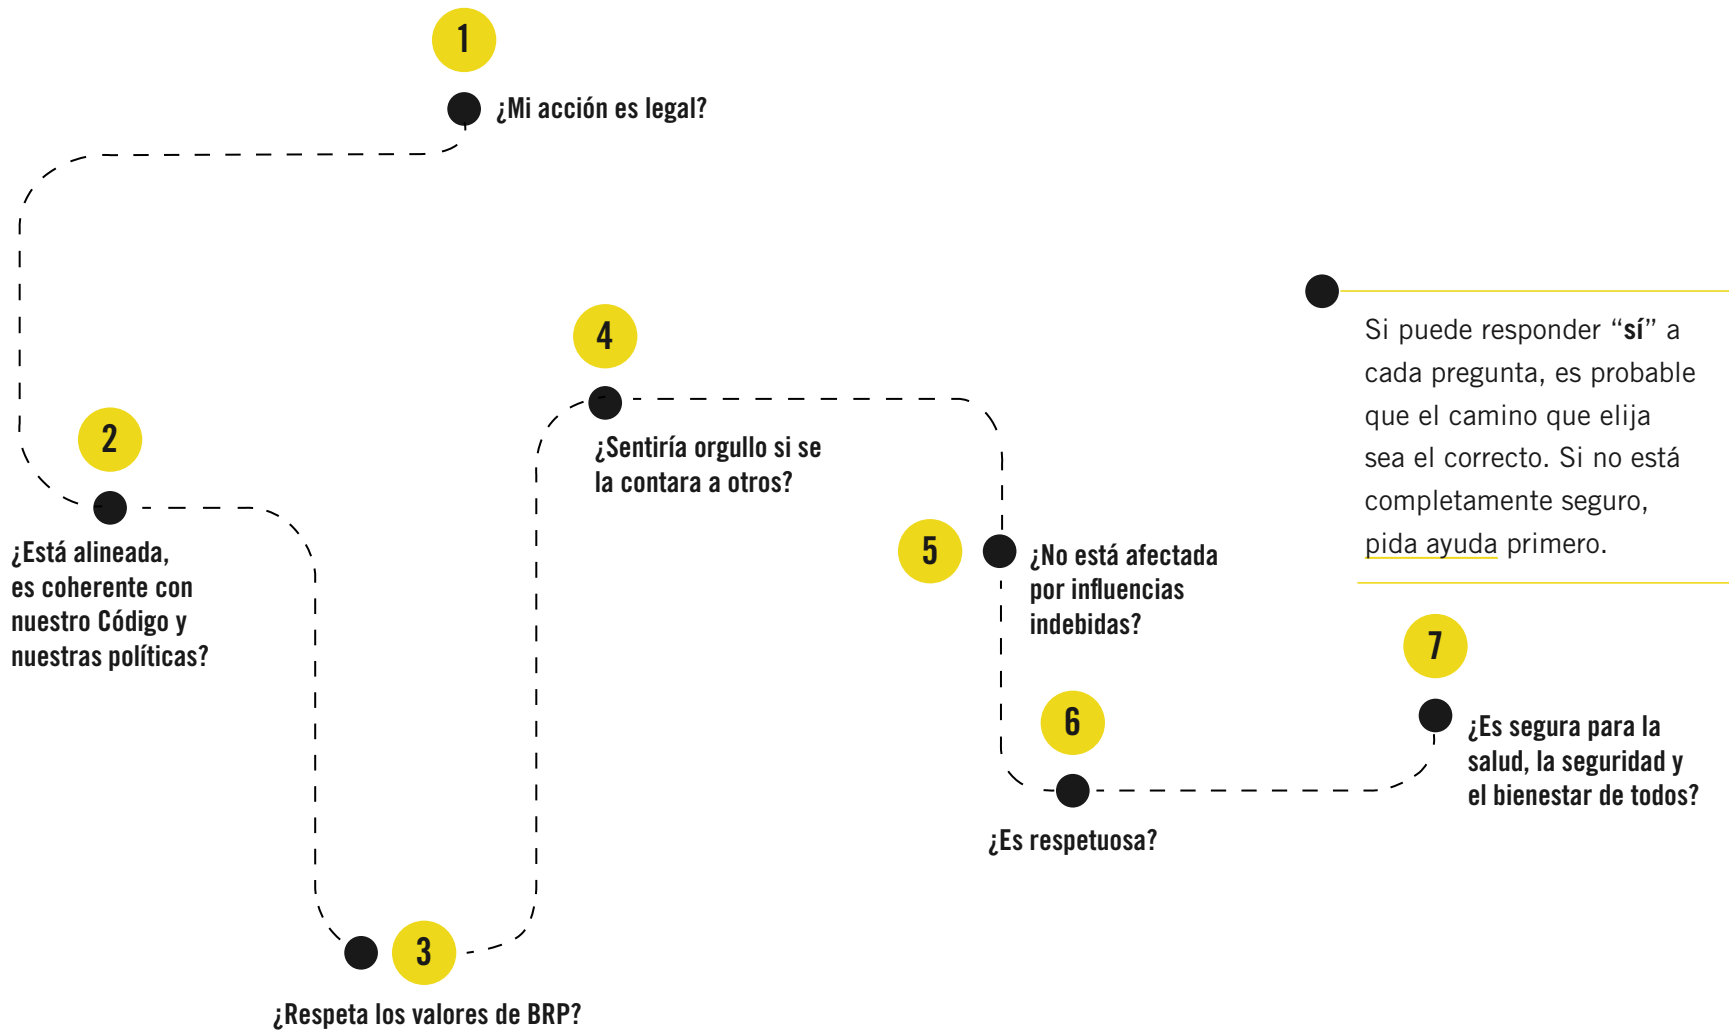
1

¿Mi acción es legal?

2

¿Está alineada, es coherente con nuestro Código y nuestras políticas?

3

¿Respeta los valores de BRP?

4

¿Sentiría orgullo si se la contara a otros?

5

¿No está afectada por influencias indebidas?

6

¿Es respetuosa?

7

¿Es segura para la salud, la seguridad y el bienestar de todos?

Si puede responder “**sí**” a cada pregunta, es probable que el camino que elija sea el correcto. Si no está completamente seguro, pida ayuda primero.